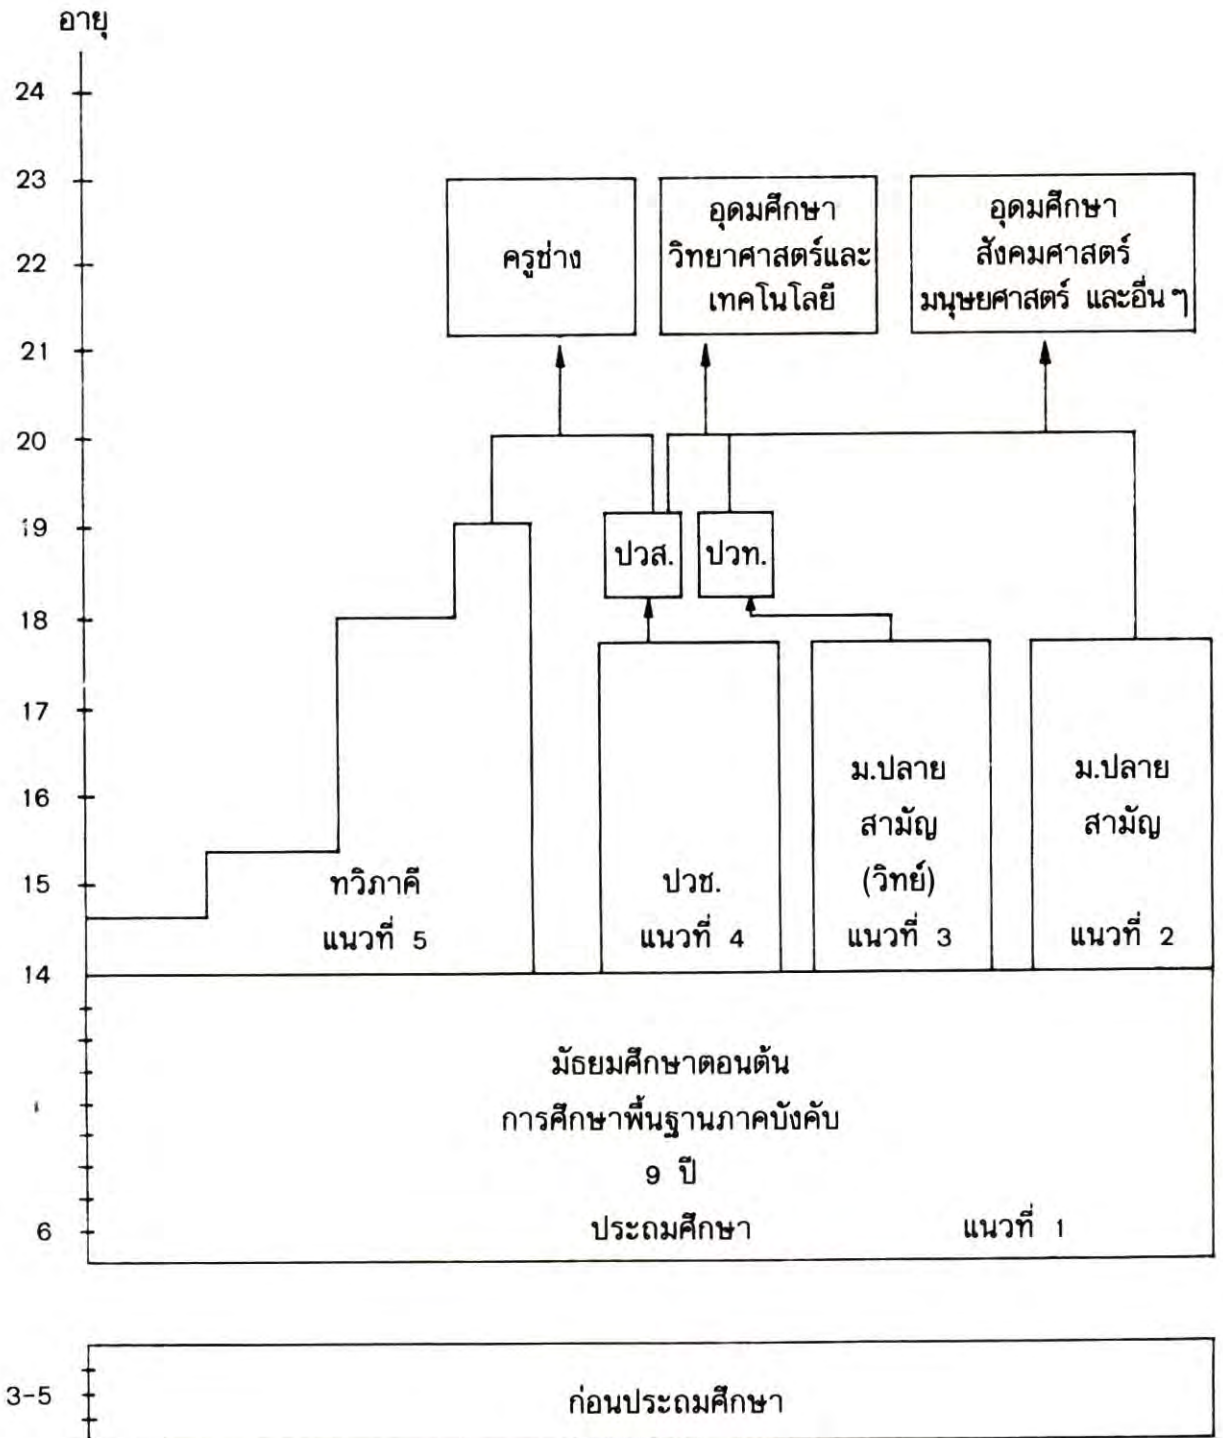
อายุ

24

23

22

21

20

19

18

17

16

15

14

6

3-5

ครูช่าง

อุดมศึกษา
วิทยาศาสตร์และ
เทคโนโลยี

อุดมศึกษา
สังคมศาสตร์
มนุษยศาสตร์ และอื่น ๆ

ปวส.

ปวท.

ทวิภาคี
แนวที่ 5

ปวช.
แนวที่ 4

ม.ปลาย
สามัญ
(วิทย์)
แนวที่ 3

ม.ปลาย
สามัญ
แนวที่ 2

มัธยมศึกษาตอนต้น
การศึกษาพื้นฐานภาคบังคับ
9 ปี
ประถมศึกษา

แนวที่ 1

ก่อนประถมศึกษา